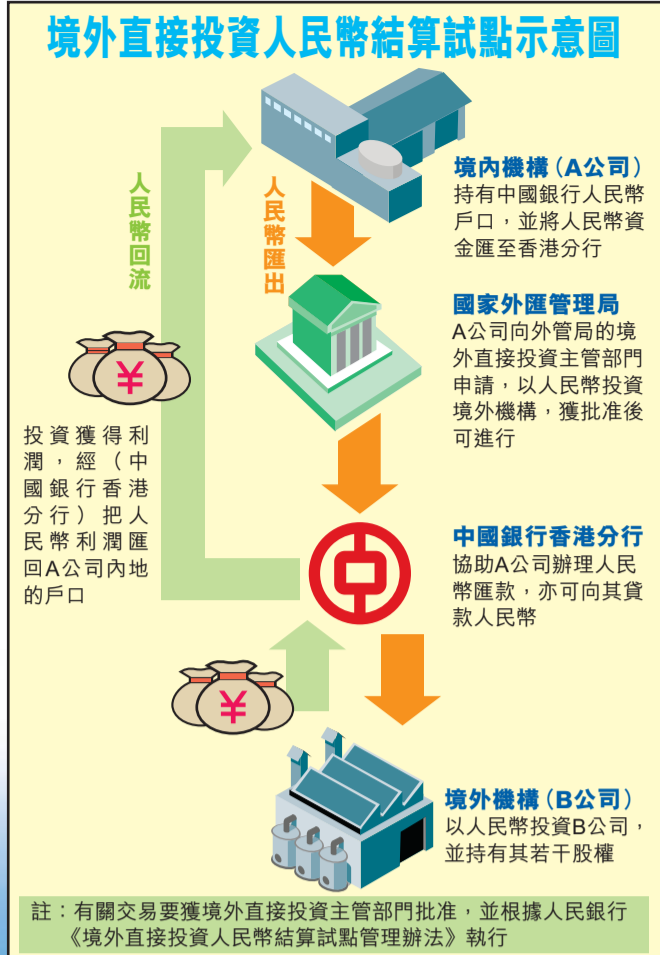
境外直接投資人民幣結算試點示意圖

人民幣回流

人民幣匯出

境內機構（A公司）
持有中國銀行人民幣戶口，並將人民幣資金匯至香港分行

國家外匯管理局
A公司向外管局的境外直接投資主管部門申請，以人民幣投資境外機構，獲批准後可進行

¥

投資獲得利潤，經（中國銀行香港分行）把人民幣利潤匯回A公司內地的戶口

中國銀行香港分行
協助A公司辦理人民幣匯款，亦可向其貸款人民幣

¥

境外機構（B公司）
以人民幣投資B公司，並持有其若干股權

註：有關交易要獲境外直接投資主管部門批准，並根據人民銀行《境外直接投資人民幣結算試點管理辦法》執行